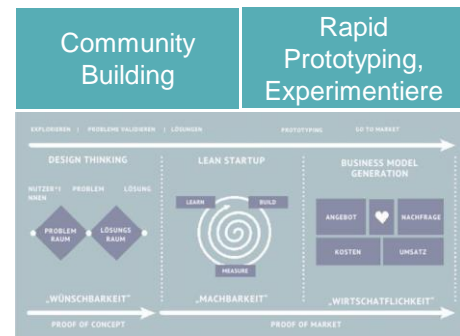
Community Building

Rapid Prototyping, Experimentiere

EXPLORIEREN | PROBLEME VALIDIEREN | LÖSUNGEN

PROTOTYPING

GO TO MARKET

DESIGN THINKING

NUTZER*INNEN

PROBLEM

LÖSUNG

PROBLEM RAUM

LÖSUNGS RAUM

„WÜNSCHBARKEIT"

LEAN STARTUP

LEARN

BUILD

MEASURE

„MACHBARKEIT"

BUSINESS MODEL GENERATION

ANGEBOT

NACHFRAGE

KOSTEN

UMSATZ

„WIRTSCHAFTLICHKEIT"

PROOF OF CONCEPT

PROOF OF MARKET